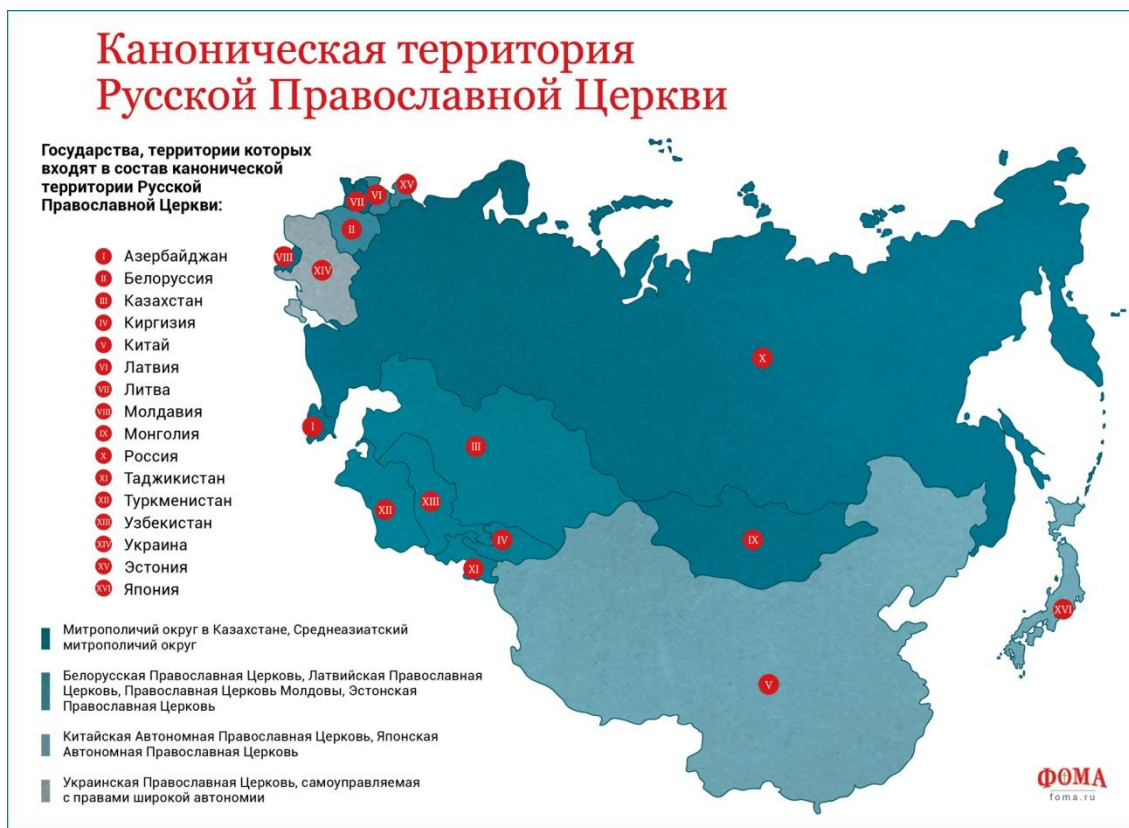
Каноническая территория Русской Православной Церкви

Государства, территории которых входят в состав канонической территории Русской Православной Церкви:

I Азербайджан
II Белоруссия
III Казахстан
IV Киргизия
V Китай
VI Латвия
VII Литва
VIII Молдавия
IX Монголия
X Россия
XI Таджикистан
XII Туркменистан
XIII Узбекистан
XIV Украина
XV Эстония
XVI Япония

Митрополичий округ в Казахстане, Среднеазиатский митрополичий округ

Белорусская Православная Церковь, Латвийская Православная Церковь, Православная Церковь Молдовы, Эстонская Православная Церковь

Китайская Автономная Православная Церковь, Японская Автономная Православная Церковь

Украинская Православная Церковь, самоуправляемая с правами широкой автономии

VII VI XV II VIII XIV X I III XII XIII IV XI IX XVI V

ФОМА
foma.ru